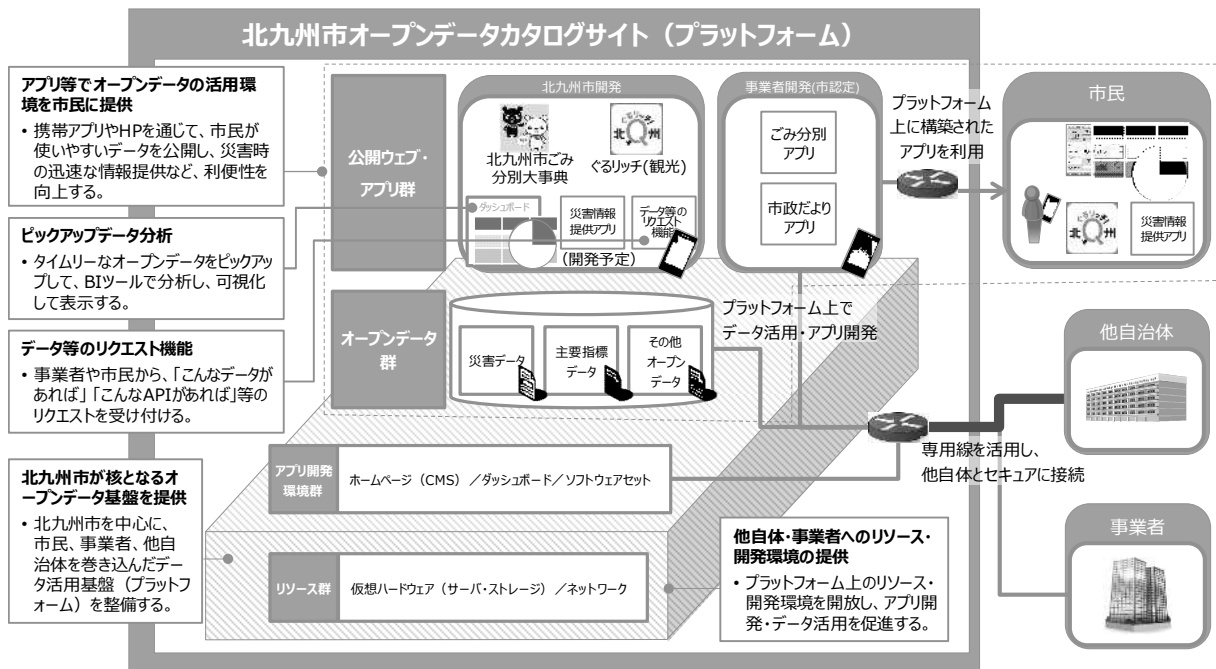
北九州市オープンデータカタログサイト（プラットフォーム）

アプリ等でオープンデータの活用環境を市民に提供
• 携帯アプリやHPを通じて、市民が使いやすいデータを公開し、災害時の迅速な情報提供など、利便性を向上する。

ピックアップデータ分析
• タイムリーなオープンデータをピックアップして、BIツールで分析し、可視化して表示する。

データ等のリクエスト機能
• 事業者や市民から、「こんなデータがあれば」「こんなAPIがあれば」等のリクエストを受け付ける。

北九州市が核となるオープンデータ基盤を提供
• 北九州市を中心に、市民、事業者、他自治体を巻き込んだデータ活用基盤（プラットフォーム）を整備する。

公開ウェブ・アプリ群

北九州市開発
北九州市ごみ分別大事典
ぐるリッチ(観光)
ダッシュボード
災害情報提供アプリ
データ等のリクエスト機能
(開発予定)

事業者開発(市認定)
ごみ分別アプリ
市政だよりアプリ

プラットフォーム上に構築されたアプリを利用

市民
災害情報提供アプリ

オープンデータ群
災害データ
主要指標データ
その他オープンデータ

プラットフォーム上でデータ活用・アプリ開発

他自治体

専用線を活用し、他自体とセキュアに接続

アプリ開発環境群
ホームページ（CMS）／ダッシュボード／ソフトウェアセット

リソース群
仮想ハードウェア（サーバ・ストレージ）／ネットワーク

他自体・事業者へのリソース・開発環境の提供
• プラットフォーム上のリソース・開発環境を開放し、アプリ開発・データ活用を促進する。

事業者